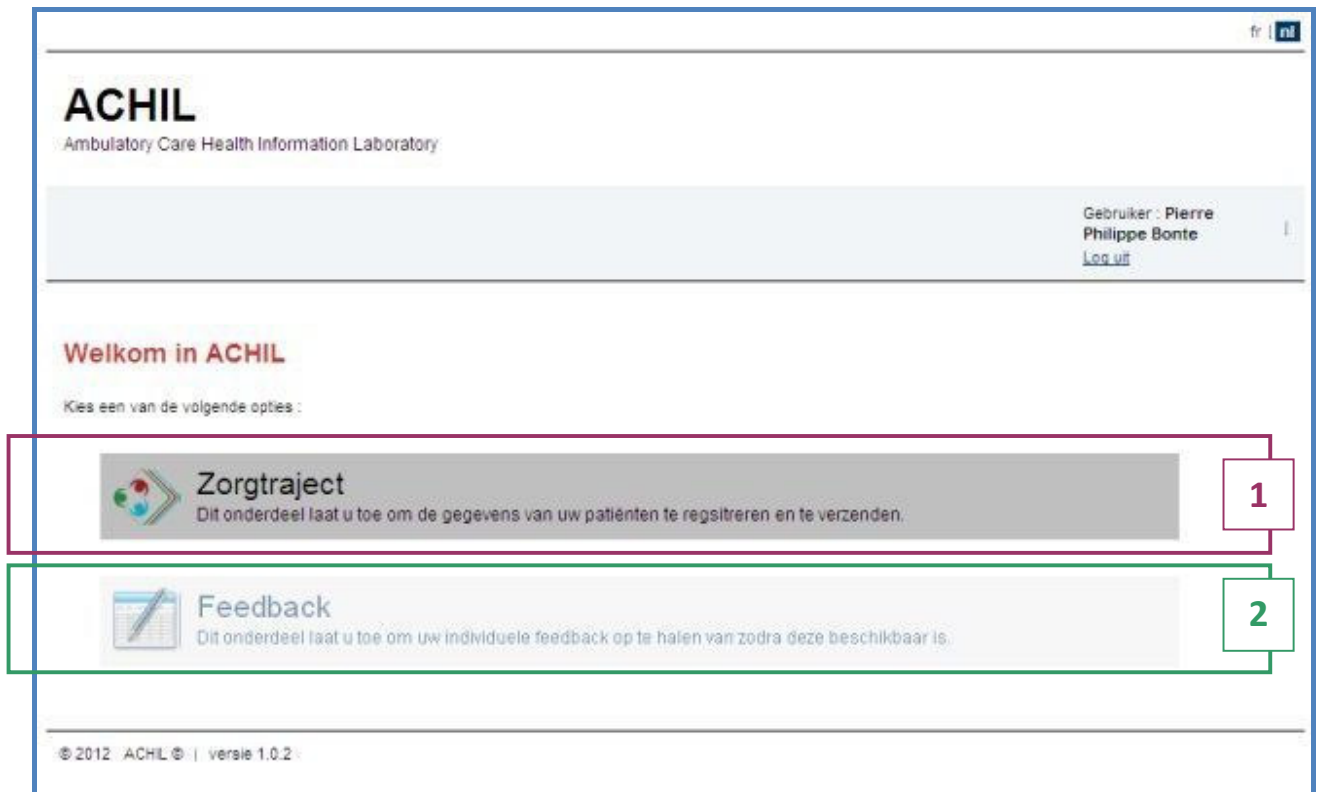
fr | nl

ACHIL

Ambulatory Care Health Information Laboratory

Gebruiker : Pierre Philippe Bonte

Log uit

Welkom in ACHIL

Kies een van de volgende opties :

Zorgtraject

Dit onderdeel laat u toe om de gegevens van uw patiënten te regsitreren en te verzenden.

1

Feedback

Dit onderdeel laat u toe om uw individuele feedback op te halen van zodra deze beschikbaar is.

2

© 2012 ACHIL © | versie 1.0.2